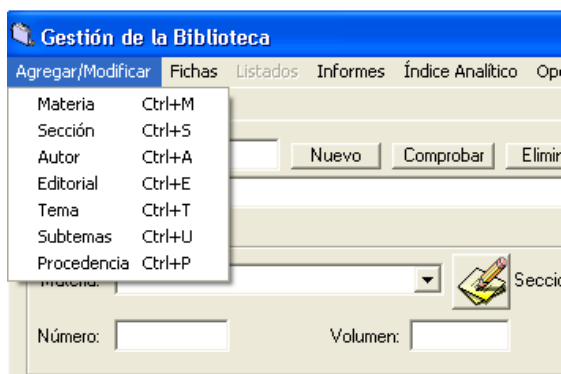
Gestión de la Biblioteca

Agregar/Modificar Fichas Listados Informes Índice Analítico Op

| Materia | Ctrl+M |
|---|---|
| Sección | Ctrl+S |
| Autor | Ctrl+A |
| Editorial | Ctrl+E |
| Tema | Ctrl+T |
| Subtemas | Ctrl+U |
| Procedencia | Ctrl+P |

Nuevo Comprobar Elimin

Materia:

Secci

Número: Volumen: